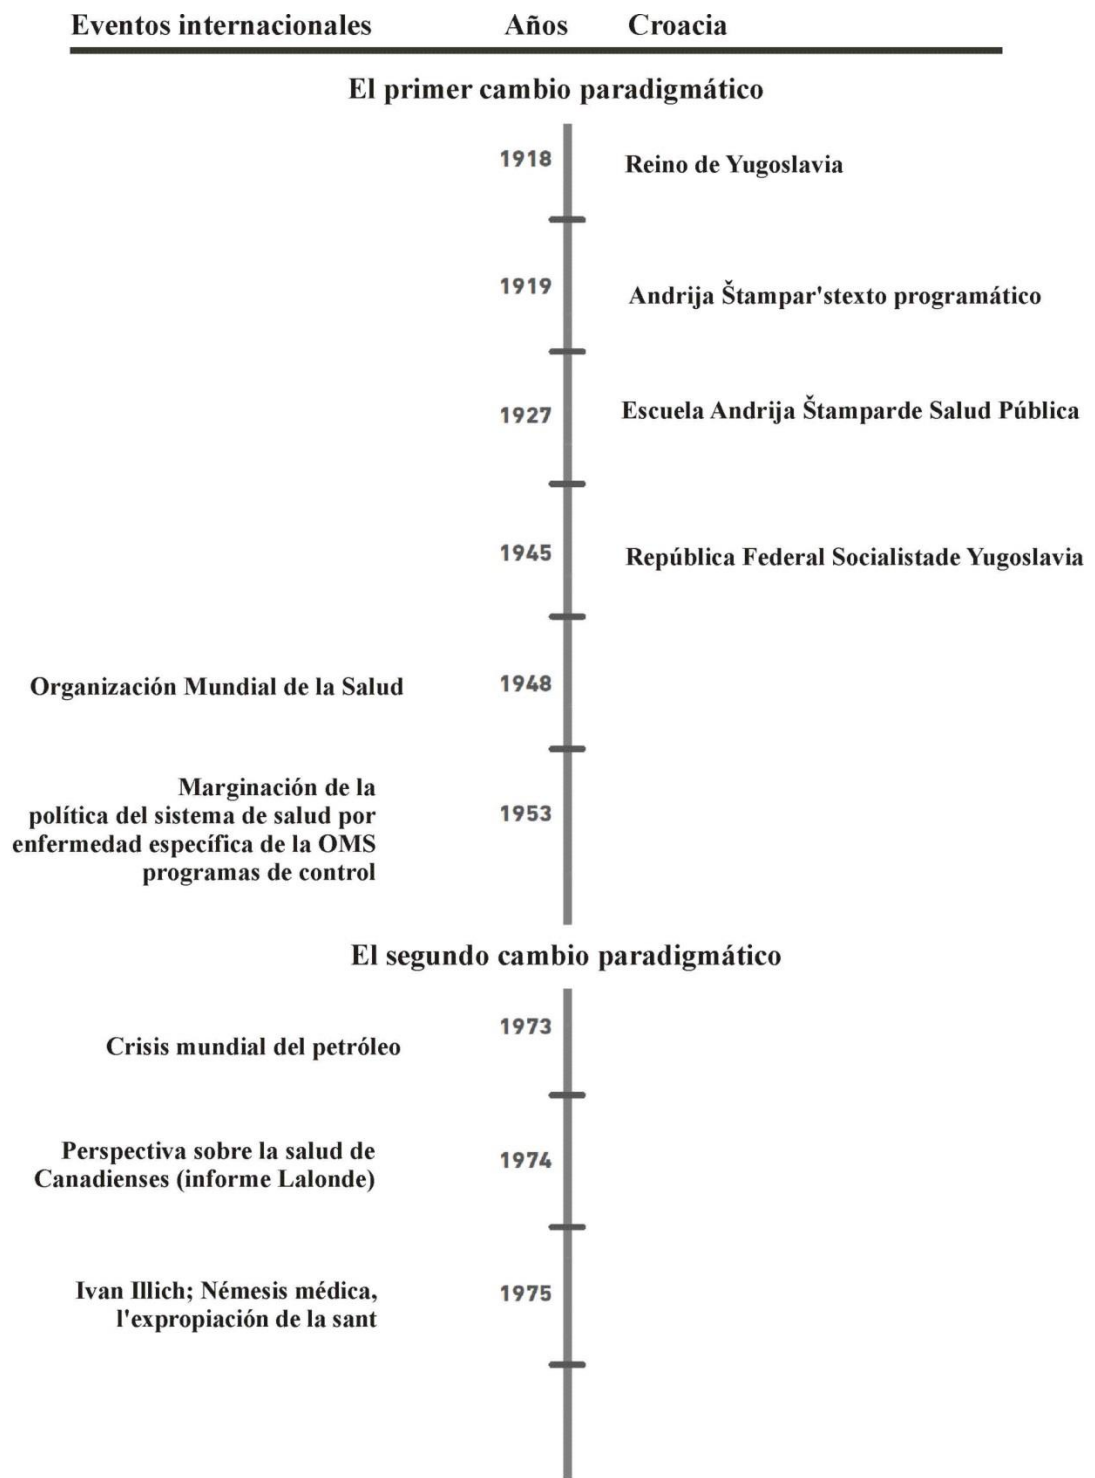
Eventos internacionales Años Croacia

El primer cambio paradigmático

1918 Reino de Yugoslavia

1919 Andrija Štampar'stexto programático

1927 Escuela Andrija Štamparde Salud Pública

1945 República Federal Socialistade Yugoslavia

Organización Mundial de la Salud 1948

Marginación de la política del sistema de salud por enfermedad específica de la OMS programas de control 1953

El segundo cambio paradigmático

1973 Crisis mundial del petróleo

Perspectiva sobre la salud de Canadienses (informe Lalonde) 1974

Ivan Illich; Némesis médica, l'expropiación de la sant 1975